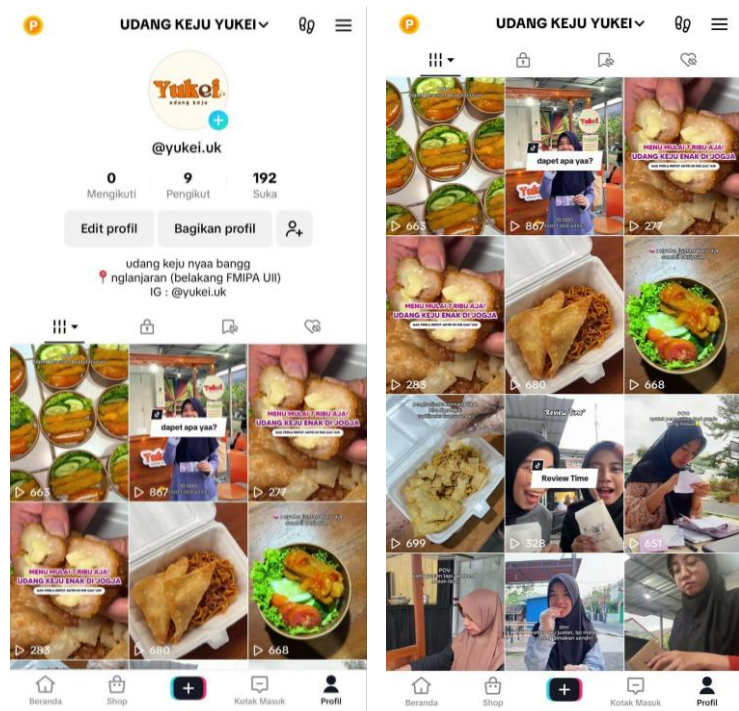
P UDANG KEJU YUKEI

Yukei udang keju

@yukei.uk

0 Mengikuti | 9 Pengikut | 192 Suka

Edit profil | Bagikan profil

udang keju nyaa bangg
nglanjaran (belakang FMIPA UII)
IG : @yukei.uk

663

dapet apa yaa?

867

MENU MULAI 7 RIBU AJA! UDANG KEJU ENAK DI JOGJA

277

MENU MULAI 7 RIBU AJA! UDANG KEJU ENAK DI JOGJA

283

680

668

Beranda Shop + Kotak Masuk Profil

P UDANG KEJU YUKEI

663

dapet apa yaa?

867

MENU MULAI 7 RIBU AJA! UDANG KEJU ENAK DI JOGJA

277

MENU MULAI 7 RIBU AJA! UDANG KEJU ENAK DI JOGJA

283

680

668

699

Review Time

328

POV

651

POV

Beranda Shop + Kotak Masuk Profil